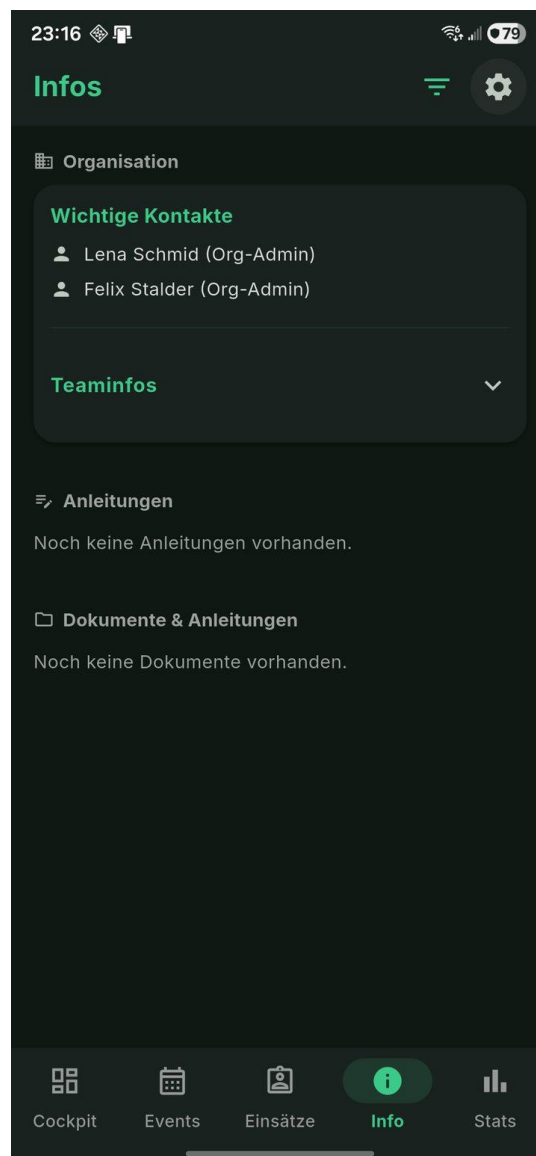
23:16 79

Infos

Organisation

Wichtige Kontakte

Lena Schmid (Org-Admin)

Felix Stalder (Org-Admin)

Teaminfos

Anleitungen

Noch keine Anleitungen vorhanden.

Dokumente & Anleitungen

Noch keine Dokumente vorhanden.

Cockpit Events Einsätze Info Stats